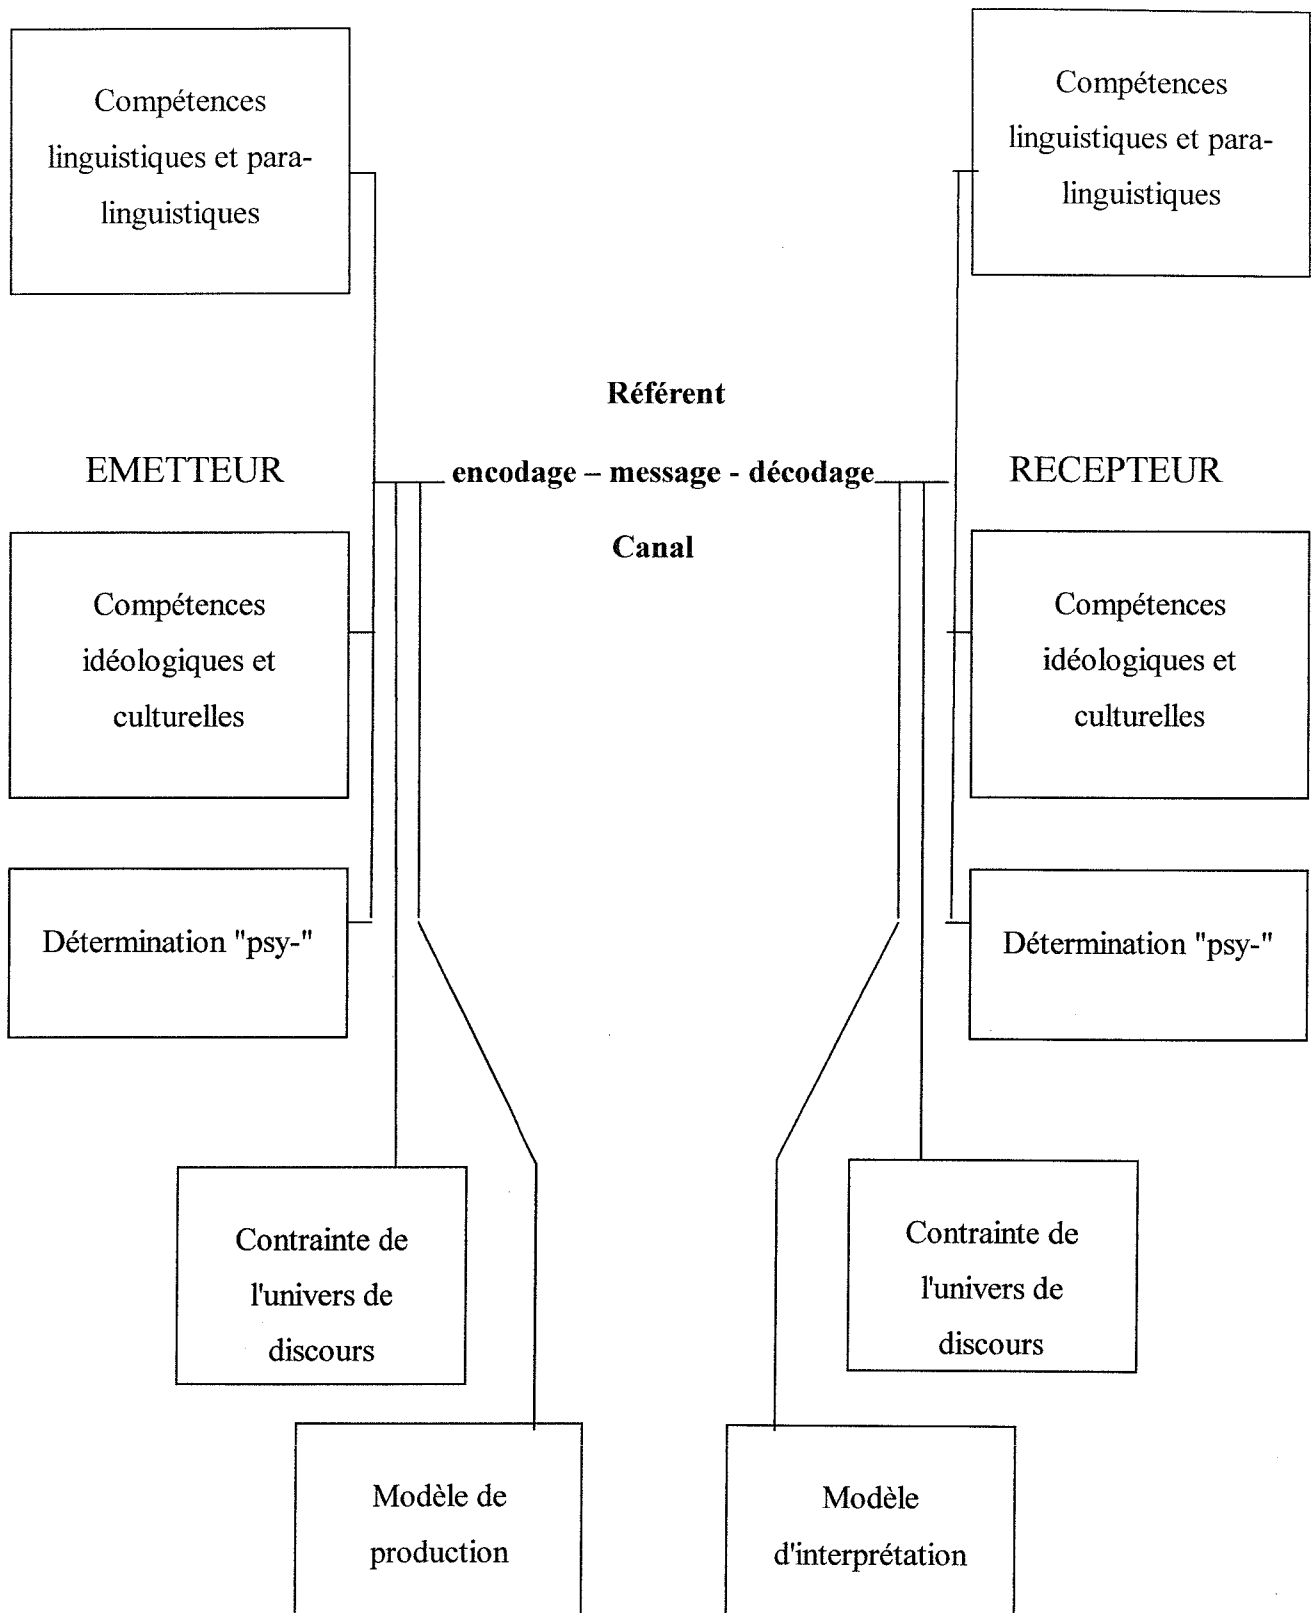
Compétences linguistiques et para-linguistiques

Compétences linguistiques et para-linguistiques

Référent

EMETTEUR

encodage – message - décodage

RECEPTEUR

Canal

Compétences idéologiques et culturelles

Compétences idéologiques et culturelles

Détermination "psy-"

Détermination "psy-"

Contrainte de l'univers de discours

Contrainte de l'univers de discours

Modèle de production

Modèle d'interprétation